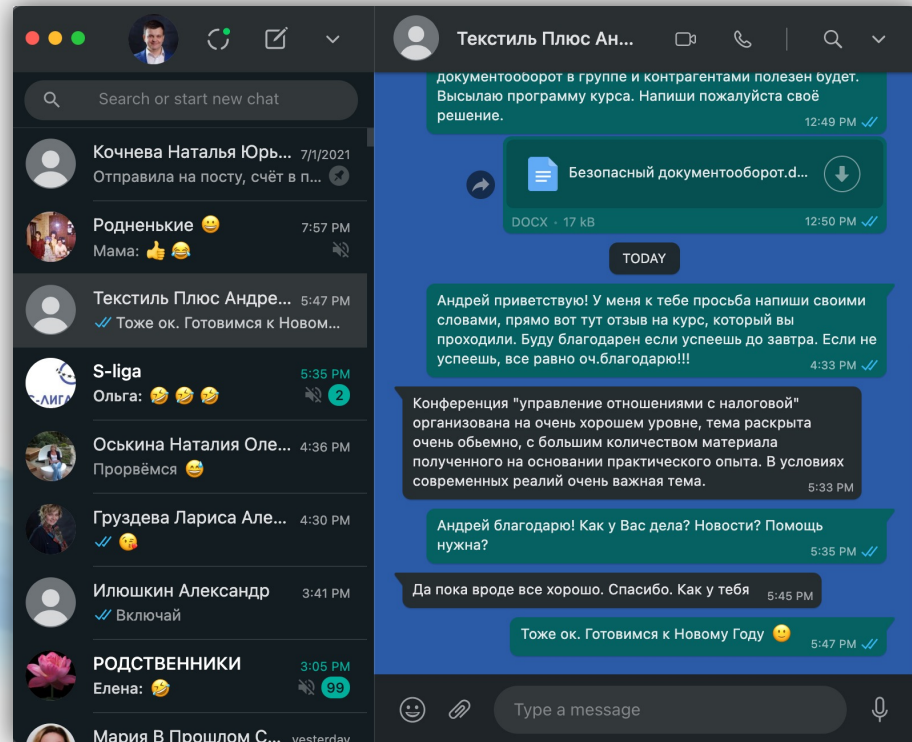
Search or start new chat

Кочнева Наталья Юрь... 7/1/2021
Отправила на посту, счёт в п...

Родненькие 😄 7:57 PM
Мама: 👍 😂

Текстиль Плюс Андре... 5:47 PM
Тоже ок. Готовимся к Новом...

S-liga 5:35 PM
Ольга: 🤣 🤣 🤣
2

Оськина Наталия Оле... 4:36 PM
Прорвёмся 😅

Груздева Лариса Але... 4:30 PM
😘

Илюшкин Александр 3:41 PM
Включай

РОДСТВЕННИКИ 3:05 PM
Елена: 🤣
99

Мария В Прошлом С... yesterday

Текстиль Плюс Ан...

документооборот в группе и контрагентами полезен будет. Высылаю программу курса. Напиши пожалуйста своё решение.
12:49 PM

Безопасный документооборот.d...
DOCX · 17 kB
12:50 PM

TODAY

Андрей приветствую! У меня к тебе просьба напиши своими словами, прямо вот тут отзыв на курс, который вы проходили. Буду благодарен если успеешь до завтра. Если не успеешь, все равно оч.благодарю!!!
4:33 PM

Конференция "управление отношениями с налоговой" организована на очень хорошем уровне, тема раскрыта очень обьемно, с большим количеством материала полученного на основании практического опыта. В условиях современных реалий очень важная тема.
5:33 PM

Андрей благодарю! Как у Вас дела? Новости? Помощь нужна?
5:35 PM

Да пока вроде все хорошо. Спасибо. Как у тебя
5:45 PM

Тоже ок. Готовимся к Новому Году 🙂
5:47 PM

Type a message